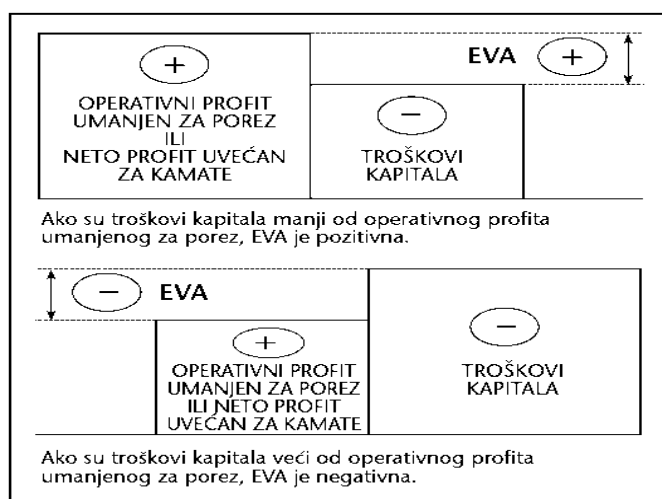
+

OPERATIVNI PROFIT UMANJEN ZA POREZ ILI NETO PROFIT UVEĆAN ZA KAMATE

EVA +

−

TROŠKOVI KAPITALA

Ako su troškovi kapitala manji od operativnog profita umanjenog za porez, EVA je pozitivna.

− EVA

+

OPERATIVNI PROFIT UMANJEN ZA POREZ ILI NETO PROFIT UVEĆAN ZA KAMATE

−

TROŠKOVI KAPITALA

Ako su troškovi kapitala veći od operativnog profita umanjenog za porez, EVA je negativna.